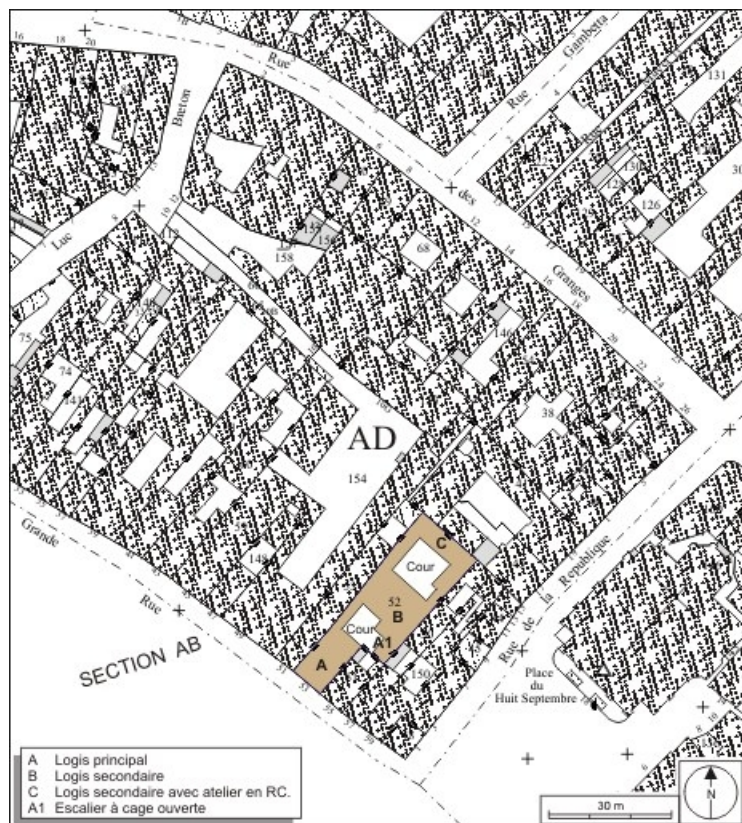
Rue Gambetta

Rue Breton

Luc

Rue des Granges

AD

154

68

146

38

158

155

156

131

130

126

129

75

74

148

150

52

Cour

Cour

A

B

C

A1

Grande Rue

SECTION AB

Rue de la République

Place du Huit Septembre

A Logis principal
B Logis secondaire
C Logis secondaire avec atelier en RC.
A1 Escalier à cage ouverte

30 m

N